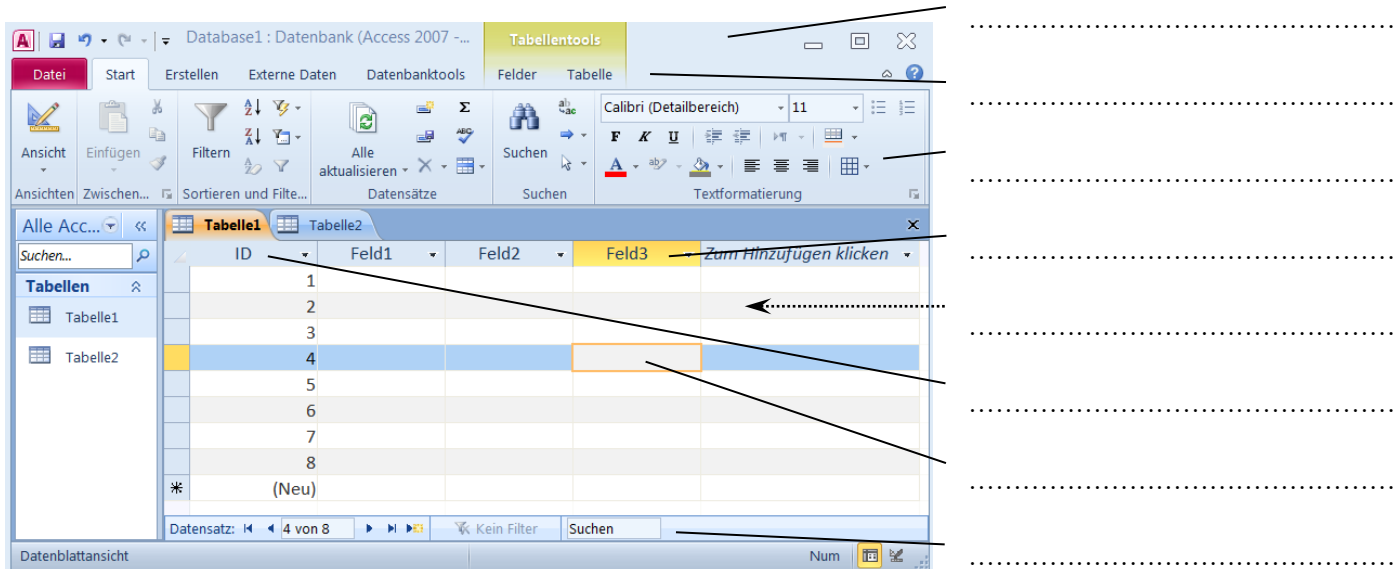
Database1 : Datenbank (Access 2007 -...

Tabellentools

Datei | Start | Erstellen | Externe Daten | Datenbanktools | Felder | Tabelle

Ansicht | Einfügen | Filtern | Alle aktualisieren | Suchen | Calibri (Detailbereich) | 11 | F | K | U

Ansichten | Zwischen... | Sortieren und Filte... | Datensätze | Suchen | Textformatierung

Alle Acc... | «

Suchen...

Tabellen

Tabelle1

Tabelle2

Tabelle1 | Tabelle2

| ID | Feld1 | Feld2 | Feld3 | Zum Hinzufügen klicken |
|---|---|---|---|---|
| 1 | | | | |
| 2 | | | | |
| 3 | | | | |
| 4 | | | | |
| 5 | | | | |
| 6 | | | | |
| 7 | | | | |
| 8 | | | | |
| (Neu) | | | | |

Datensatz: 4 von 8 | Kein Filter | Suchen

Datenblattansicht

Num

.................................

.................................

.................................

.................................

.................................

.................................

.................................

.................................